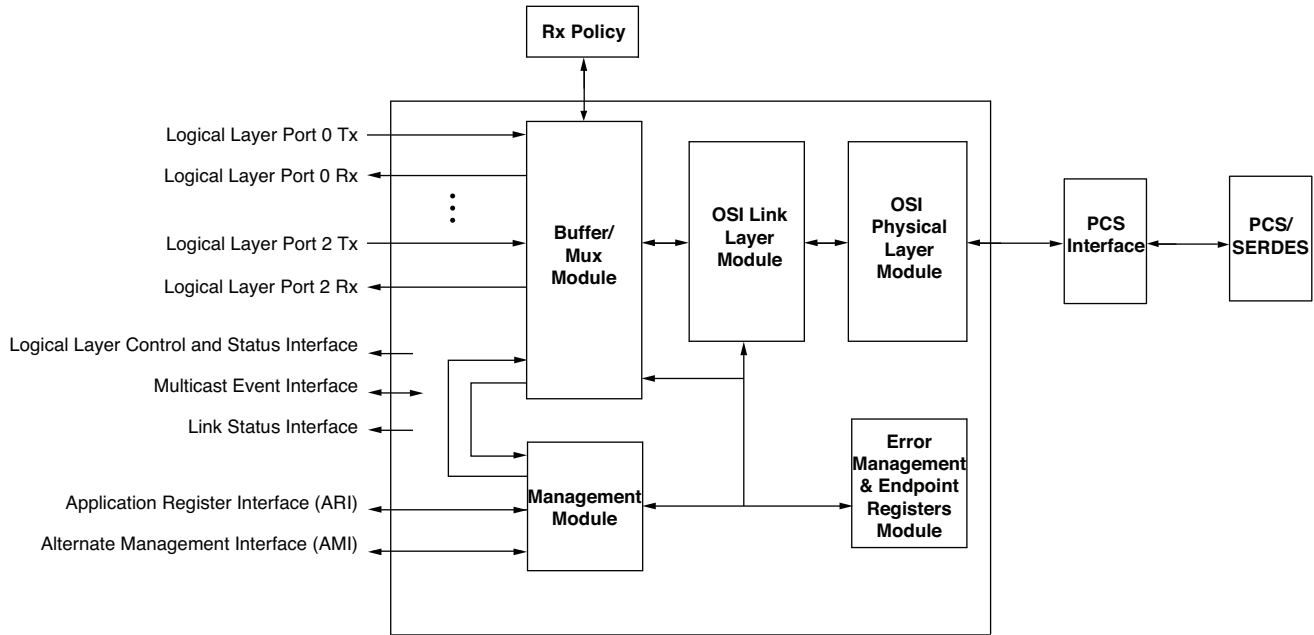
Rx Policy

Logical Layer Port 0 Tx

Logical Layer Port 0 Rx

Logical Layer Port 2 Tx

Logical Layer Port 2 Rx

Logical Layer Control and Status Interface

Multicast Event Interface

Link Status Interface

Application Register Interface (ARI)

Alternate Management Interface (AMI)

Buffer/ Mux Module

OSI Link Layer Module

OSI Physical Layer Module

PCS Interface

PCS/ SERDES

Management Module

Error Management & Endpoint Registers Module